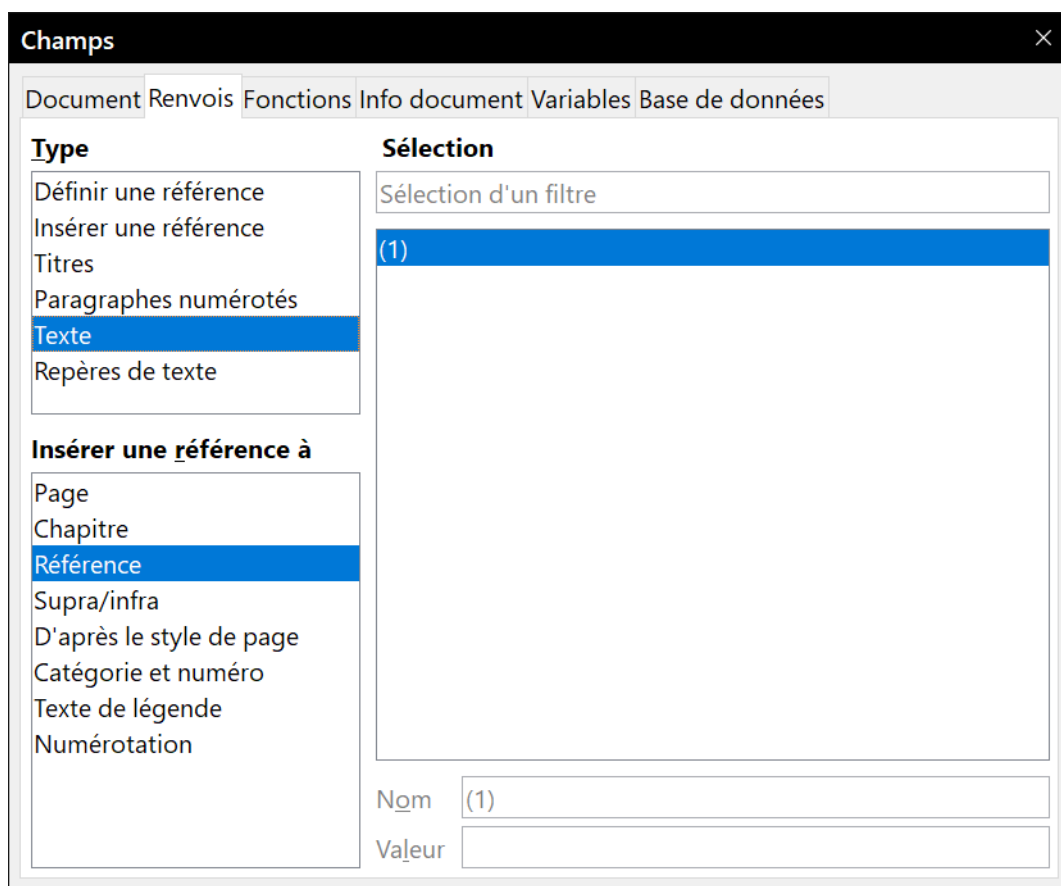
Champs

Document Renvois Fonctions Info document Variables Base de données

Type

Définir une référence
Insérer une référence
Titres
Paragraphes numérotés
Texte
Repères de texte

Insérer une référence à

Page
Chapitre
Référence
Supra/infra
D'après le style de page
Catégorie et numéro
Texte de légende
Numérotation

Sélection

Sélection d'un filtre

(1)

Nom (1)

Valeur